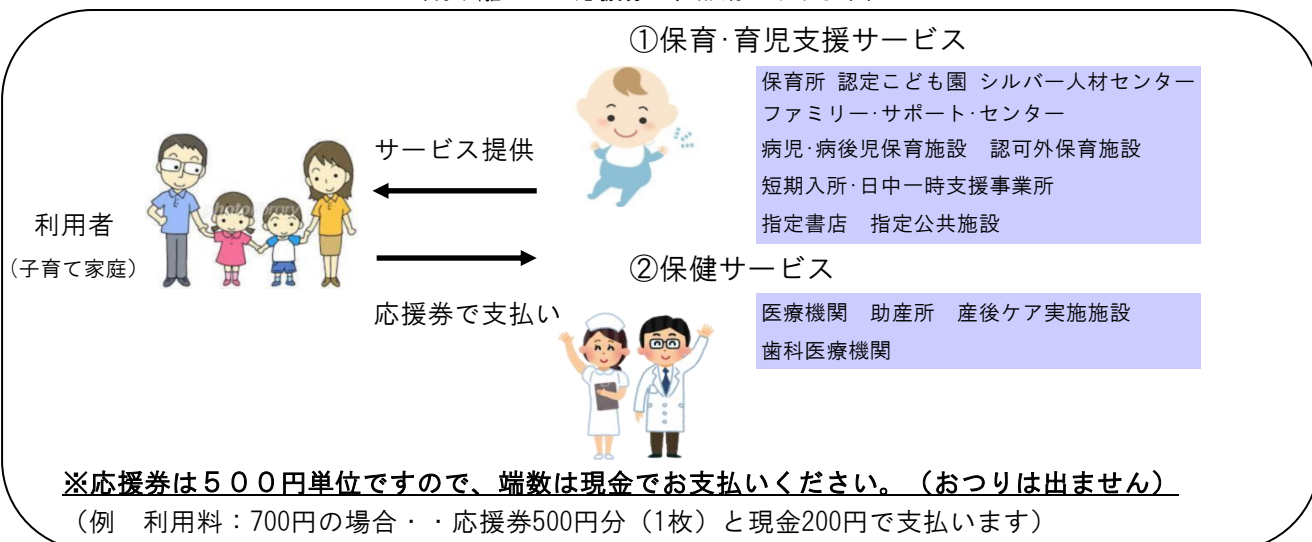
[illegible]

①保育·育児支援サービス

保育所 認定こども園 シルバー人材センター
ファミリー·サポート·センター
病児·病後児保育施設 認可外保育施設
短期入所·日中一時支援事業所
指定書店 指定公共施設

サービス提供

利用者
（子育て家庭）

応援券で支払い

②保健サービス

医療機関 助産所 産後ケア実施施設
歯科医療機関

※応援券は５００円単位ですので、端数は現金でお支払いください。（おつりは出ません）

（例 利用料：700円の場合・・応援券500円分（1枚）と現金200円で支払います）